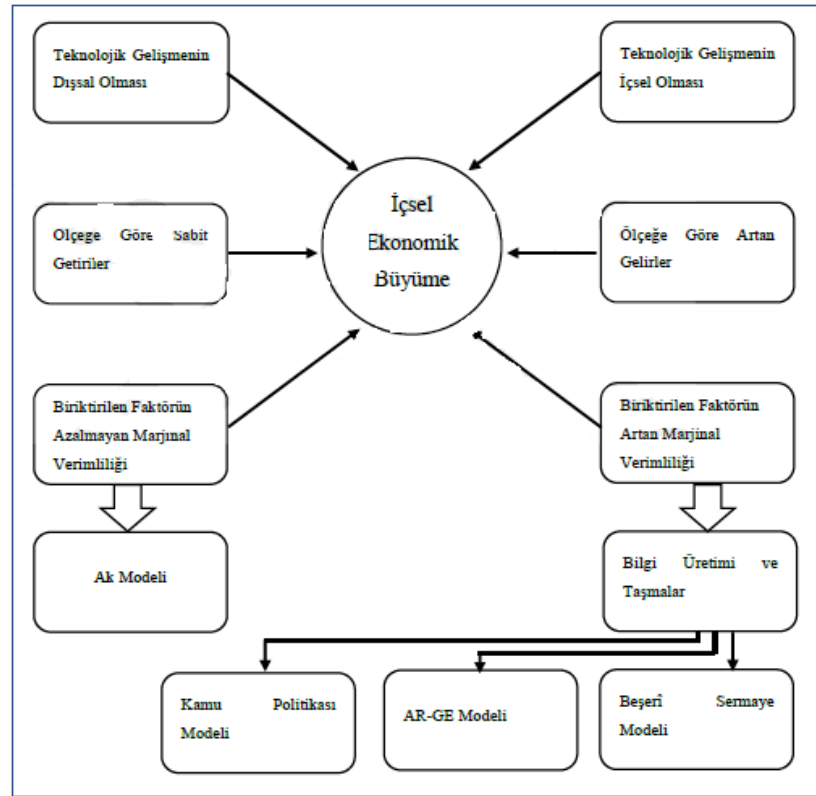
Teknolojik Gelişmenin Dışsal Olması

Teknolojik Gelişmenin İçsel Olması

İçsel Ekonomik Büyüme

Olçege Göre Sabit Getiriler

Ölçeğe Göre Artan Gelirler

Biriktirilen Faktörün Azalmayan Marjinal Verimliliği

Biriktirilen Faktörün Artan Marjinal Verimliliği

Ak Modeli

Bilgi Üretimi ve Taşmalar

Kamu Politikası Modeli

AR-GE Modeli

Beşerî Sermaye Modeli